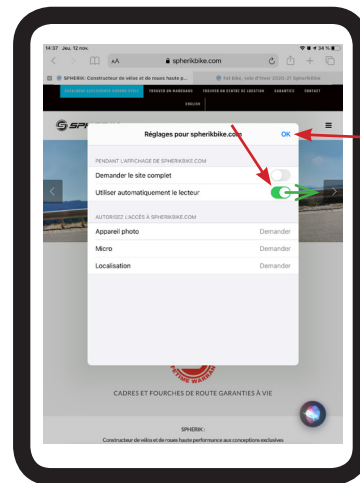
14:37 Jeu. 12 nov.

34 %

AA

spherikbike.com

SPHERIK: Constructeur de vélos et de roues haute p...

Fat Bike, vélo d'hiver 2020-21 SpherikBike

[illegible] TROUVER UN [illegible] TROUVER UN CENTRE DE LOCATION GARANTIES CONTACT

ENGLISH

Réglages pour spherikbike.com

OK

PENDANT L'AFFICHAGE DE SPHERIKBIKE.COM

Demander le site complet

Utiliser automatiquement le lecteur

AUTORISEZ L'ACCÈS À SPHERIKBIKE.COM

Appareil photo

Demander

Micro

Demander

Localisation

Demander

CADRES ET FOURCHES DE ROUTE GARANTIES À VIE

SPHERIK :

Constructeur de vélos et de roues haute performance aux conceptions exclusives